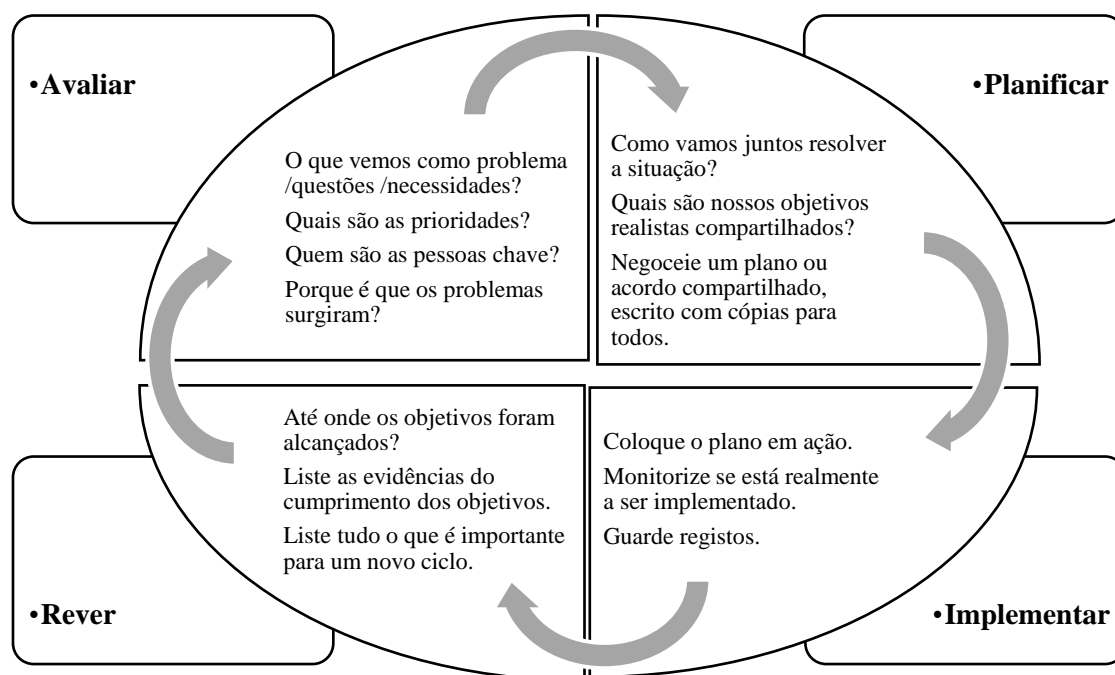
•Avaliar

O que vemos como problema /questões /necessidades?

Quais são as prioridades?

Quem são as pessoas chave?

Porque é que os problemas surgiram?

•Planificar

Como vamos juntos resolver a situação?

Quais são nossos objetivos realistas compartilhados?

Negoceie um plano ou acordo compartilhado, escrito com cópias para todos.

Até onde os objetivos foram alcançados?

Liste as evidências do cumprimento dos objetivos.

Liste tudo o que é importante para um novo ciclo.

•Rever

Coloque o plano em ação.

Monitorize se está realmente a ser implementado.

Guarde registos.

•Implementar